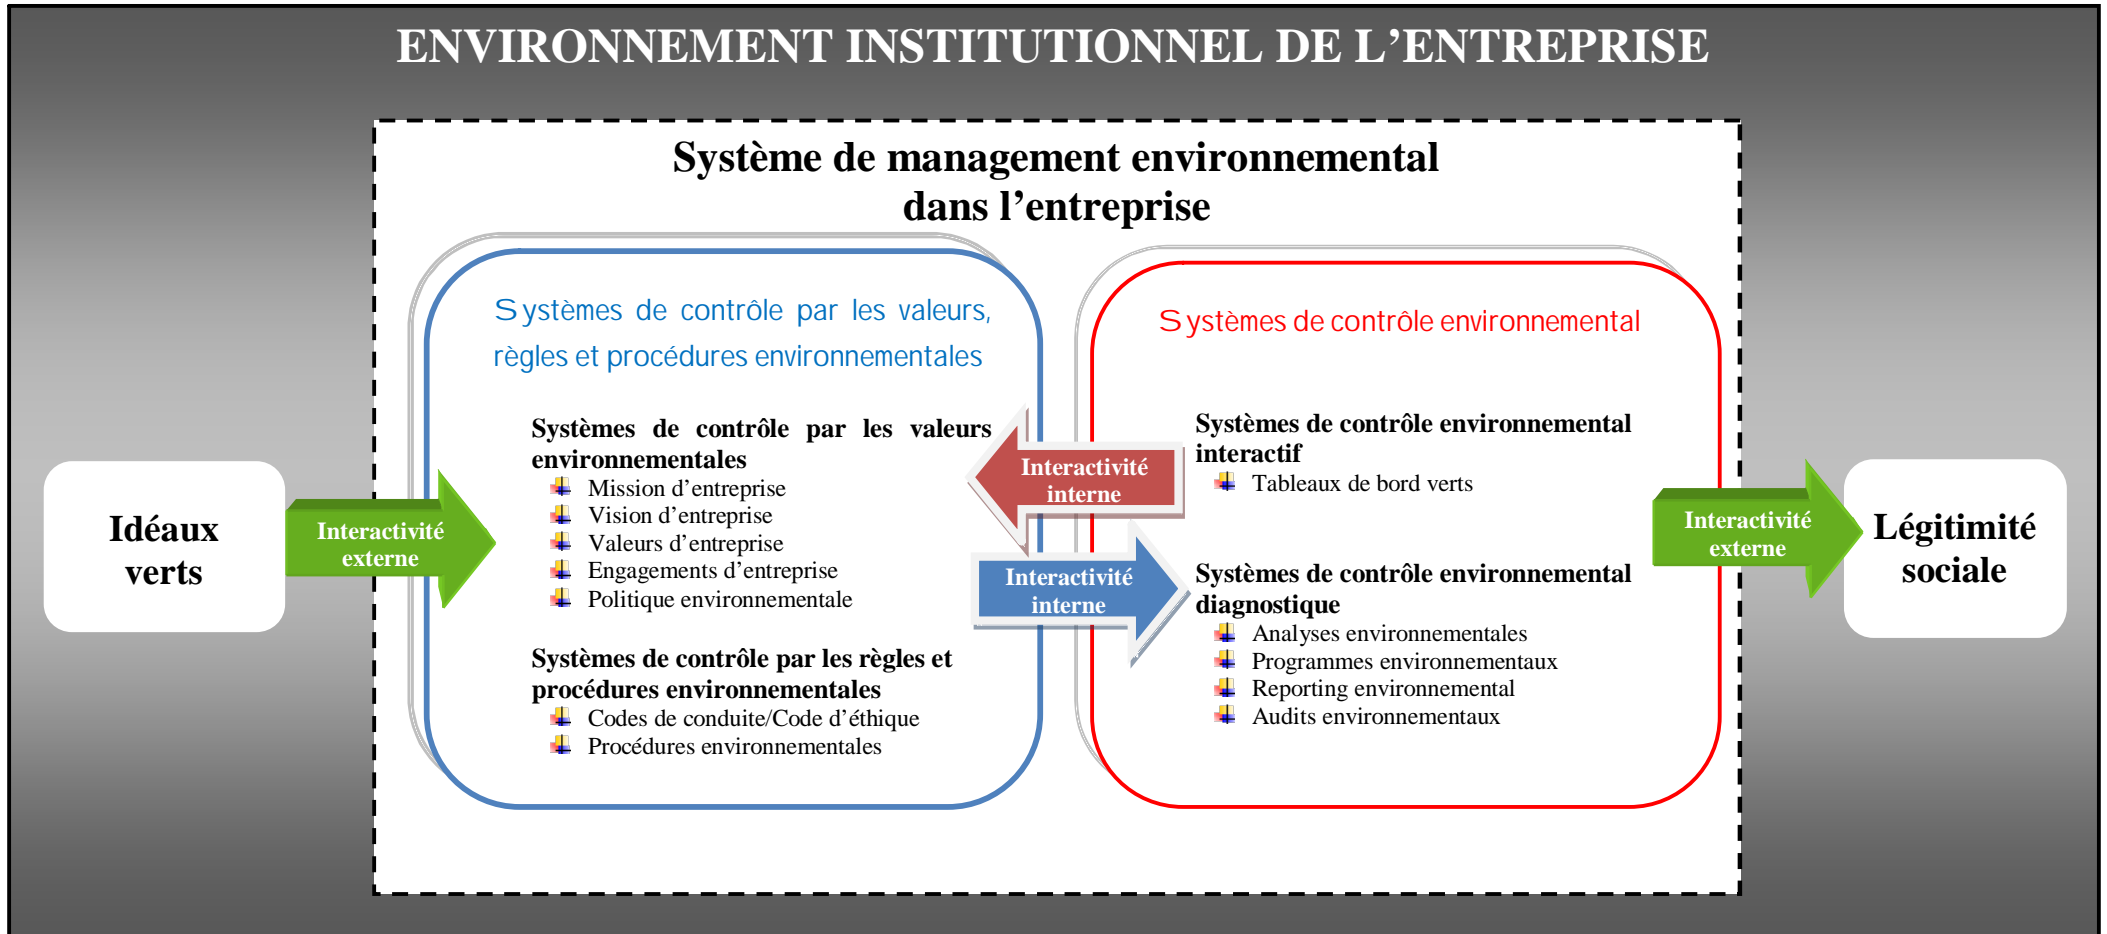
ENVIRONNEMENT INSTITUTIONNEL DE L’ENTREPRISE

Système de management environnemental dans l’entreprise

Idéaux verts

Interactivité externe

Systèmes de contrôle par les valeurs, règles et procédures environnementales

Systèmes de contrôle par les valeurs environnementales
Mission d’entreprise
Vision d’entreprise
Valeurs d’entreprise
Engagements d’entreprise
Politique environnementale

Systèmes de contrôle par les règles et procédures environnementales
Codes de conduite/Code d’éthique
Procédures environnementales

Interactivité interne

Interactivité interne

Systèmes de contrôle environnemental

Systèmes de contrôle environnemental interactif
Tableaux de bord verts

Systèmes de contrôle environnemental diagnostique
Analyses environnementales
Programmes environnementaux
Reporting environnemental
Audits environnementaux

Interactivité externe

Légitimité sociale